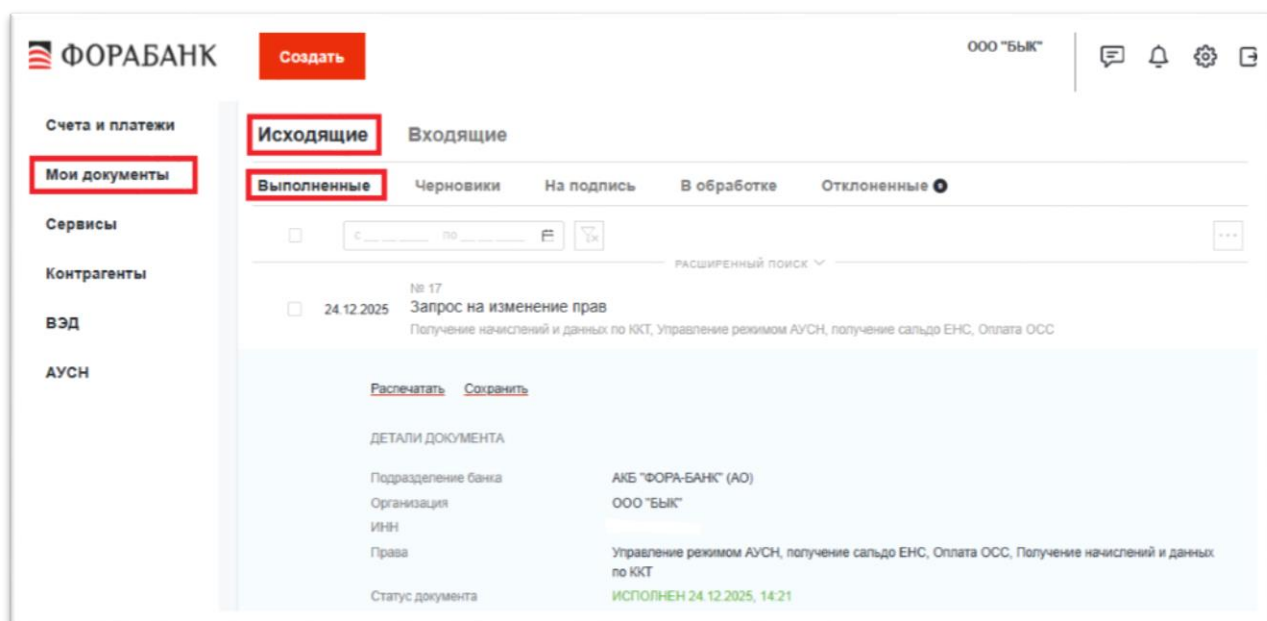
ФОРАБАНК
Создать
ООО "БЫК"

Счета и платежи
Мои документы
Сервисы
Контрагенты
ВЭД
АУСН

Исходящие Входящие

Выполненные Черновики На подпись В обработке Отклоненные 0

с ________ по ________

РАСШИРЕННЫЙ ПОИСК

№ 17
24.12.2025 Запрос на изменение прав
Получение начислений и данных по ККТ, Управление режимом АУСН, получение сальдо ЕНС, Оплата ОСС

Распечатать Сохранить

ДЕТАЛИ ДОКУМЕНТА

| | |
|---|---|
| Подразделение банка | АКБ "ФОРА-БАНК" (АО) |
| Организация | ООО "БЫК" |
| ИНН | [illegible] |
| Права | Управление режимом АУСН, получение сальдо ЕНС, Оплата ОСС, Получение начислений и данных по ККТ |
| Статус документа | ИСПОЛНЕН 24.12.2025, 14:21 |